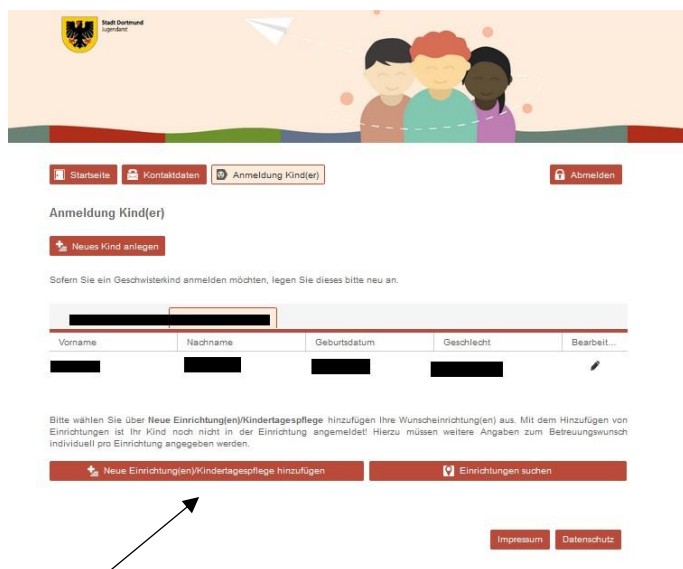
Stadt Dortmund
Jugendamt

Startseite Kontaktdaten Anmeldung Kind(er) Abmelden

Anmeldung Kind(er)

Neues Kind anlegen

Sofern Sie ein Geschwisterkind anmelden möchten, legen Sie dieses bitte neu an.

| Vorname | Nachname | Geburtsdatum | Geschlecht | Bearbeit... |
|---|---|---|---|---|
| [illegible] | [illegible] | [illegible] | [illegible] | |

Bitte wählen Sie über **Neue Einrichtung(en)/Kindertagespflege** hinzufügen Ihre Wunscheinrichtung(en) aus. Mit dem Hinzufügen von Einrichtungen ist Ihr Kind noch nicht in der Einrichtung angemeldet! Hierzu müssen weitere Angaben zum Betreuungswunsch individuell pro Einrichtung angegeben werden.

Neue Einrichtung(en)/Kindertagespflege hinzufügen Einrichtungen suchen

Impressum Datenschutz